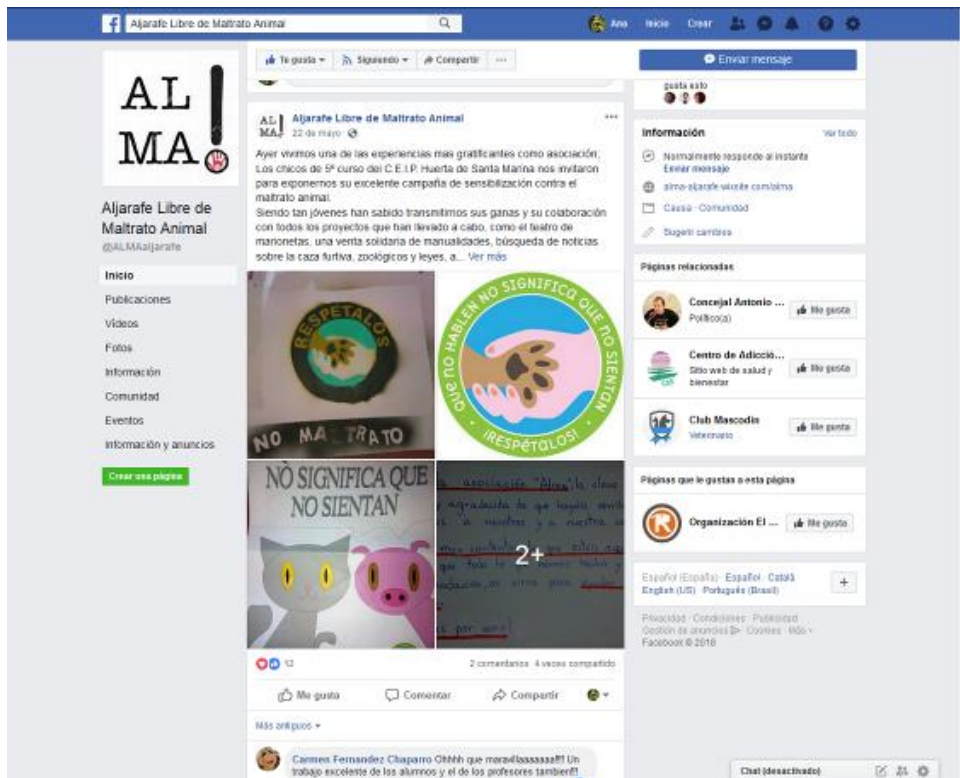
Aljarafe Libre de Maltrato Animal
Ana Inicio Crear

Te gusta ▾ Siguiendo ▾ Compartir ···
Enviar mensaje
gusta esto

AL MA!

Aljarafe Libre de Maltrato Animal
@ALMAaljarafe

Inicio
Publicaciones
Videos
Fotos
Información
Comunidad
Eventos
Información y anuncios
Crear una página

Aljarafe Libre de Maltrato Animal
22 de mayo ·

Ayer vivimos una de las experiencias mas gratificantes como asociación. Los chicos de 5º curso del C.E.I.P. Huerta de Santa Marina nos invitaron para exponernos su excelente campaña de sensibilización contra el maltrato animal.
Siendo tan jóvenes han sabido transmitirnos sus ganas y su colaboración con todos los proyectos que han llevado a cabo, como el teatro de marionetas, una venta solidaria de manualidades, búsqueda de noticias sobre la caza furtiva, zoológicos y leyes, a... Ver más

RESPETALOS
NO MALTRATO
QUE NO HABLEN NO SIGNIFICA QUE NO SIENTAN
¡RESPÉTALOS!
NO SIGNIFICA QUE NO SIENTAN
2+

12
2 comentarios 4 veces compartido
Me gusta Comentar Compartir
Más antiguos ▾
Carmen Fernandez Chaparro Ohhhh que maravillaaaaaaa!!! Un trabajo excelente de los alumnos y el de los profesores tambien!!

Información Ver todo
Normalmente responde al instante
Enviar mensaje
alma-aljarafe.wixsite.com/alma
Causa · Comunidad
Sugerir cambios

Páginas relacionadas
Concejal Antonio ...
Político(a)
Me gusta
Centro de Adicció...
Sitio web de salud y bienestar
Me gusta
Club Mascodin
Veterinario
Me gusta

Páginas que le gustan a esta página
Organización El ...
Me gusta

Español (España) · Español · Català
English (US) · Português (Brasil)
+

Privacidad · Condiciones · Publicidad
Gestión de anuncios · Cookies · Más ·
Facebook © 2018

Chat (desactivado)